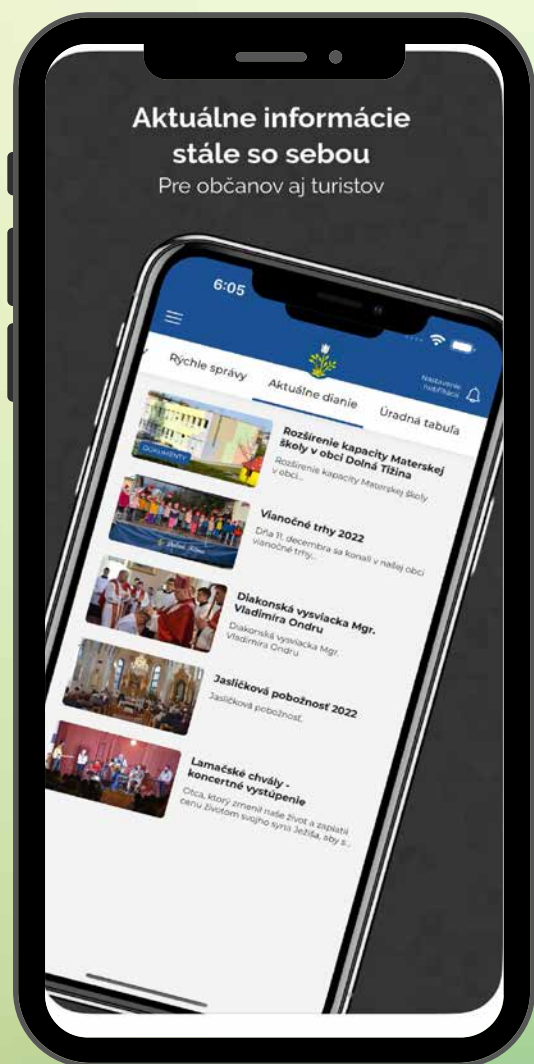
Aktuálne informácie stále so sebou
Pre občanov aj turistov

6:05

Rýchle správy
Aktuálne dianie
Úradná tabuľa
Nastavenie notifikácií

DOKUMENTY
Rozšírenie kapacity Materskej školy v obci Dolná Tižina
Rozšírenie kapacity Materskej školy v obci...

Vianočné trhy 2022
Dňa 11. decembra sa konali v našej obci vianočné trhy...

Diakonská vysviacka Mgr. Vladimíra Ondru
Diakonská vysviacka Mgr. Vladimíra Ondru

Jasličková pobožnosť 2022
Jasličková pobožnosť...

Lamačské chvály - koncertné vystúpenie
Otca, ktorý zmenil naše život a zaplatil cenu životom svojho syna Ježiša, aby s...